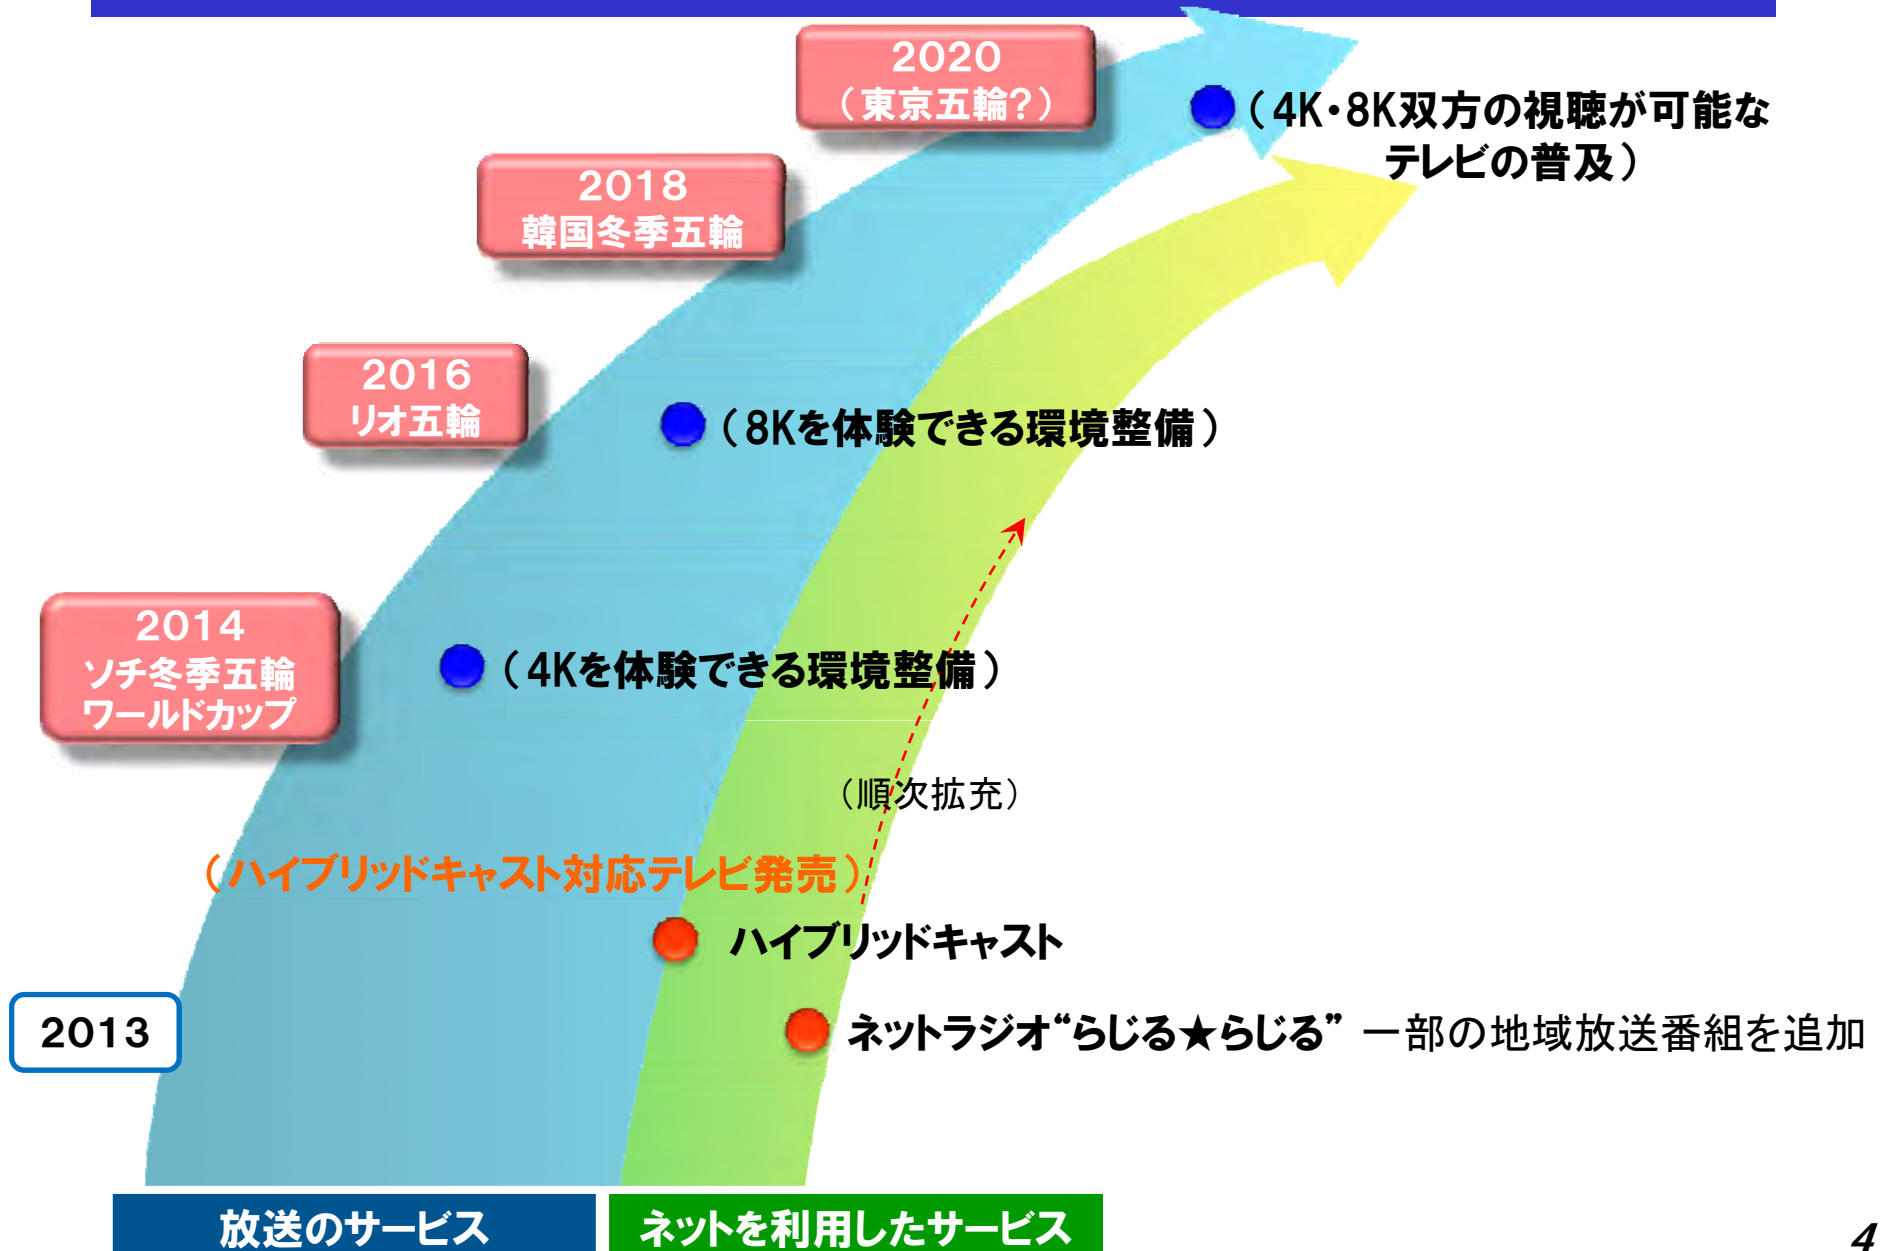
2020
（東京五輪？）

（4K・8K双方の視聴が可能なテレビの普及）

2018
韓国冬季五輪

2016
リオ五輪

（8Kを体験できる環境整備）

2014
ソチ冬季五輪
ワールドカップ

（4Kを体験できる環境整備）

（順次拡充）

（ハイブリッドキャスト対応テレビ発売）

ハイブリッドキャスト

2013

ネットラジオ“らじる★らじる” 一部の地域放送番組を追加

放送のサービス

ネットを利用したサービス

4